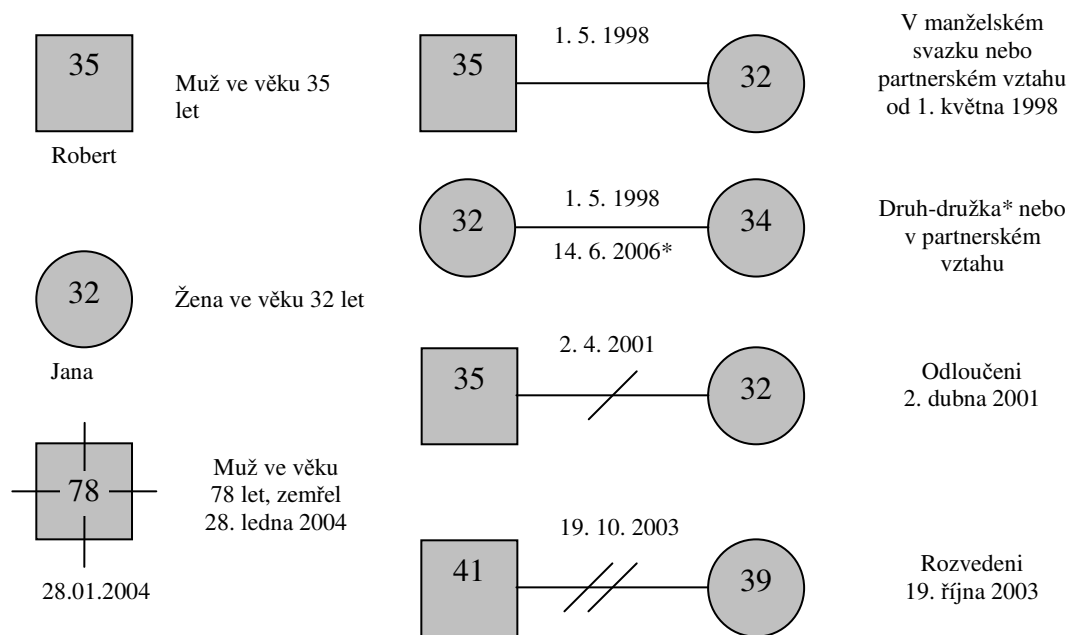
35

Muž ve věku 35 let

Robert

32

Žena ve věku 32 let

Jana

78

Muž ve věku 78 let, zemřel 28. ledna 2004

28.01.2004

1. 5. 1998

35

32

V manželském svazku nebo partnerském vztahu od 1. května 1998

1. 5. 1998

32

34

14. 6. 2006*

Druh-družka* nebo v partnerském vztahu

2. 4. 2001

35

32

Odloučeni 2. dubna 2001

19. 10. 2003

41

39

Rozvedeni 19. října 2003